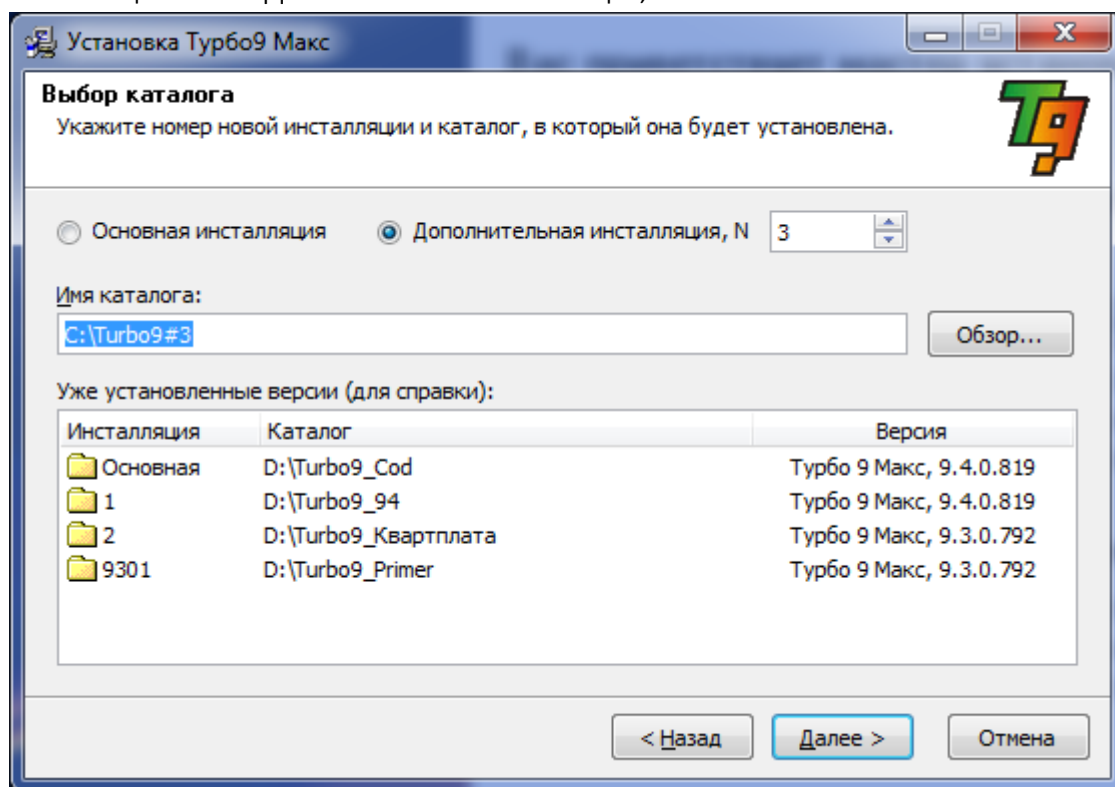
Установка Турбо9 Макс

Выбор каталога
Укажите номер новой инсталляции и каталог, в который она будет установлена.

Основная инсталляция
Дополнительная инсталляция, N 3

Имя каталога:
C:\Turbo9#3
Обзор...

Уже установленные версии (для справки):

| Инсталляция | Каталог | Версия |
|---|---|---|
| Основная | D:\Turbo9_Cod | Турбо 9 Макс, 9.4.0.819 |
| 1 | D:\Turbo9_94 | Турбо 9 Макс, 9.4.0.819 |
| 2 | D:\Turbo9_Квартплата | Турбо 9 Макс, 9.3.0.792 |
| 9301 | D:\Turbo9_Primer | Турбо 9 Макс, 9.3.0.792 |

< Назад
Далее >
Отмена